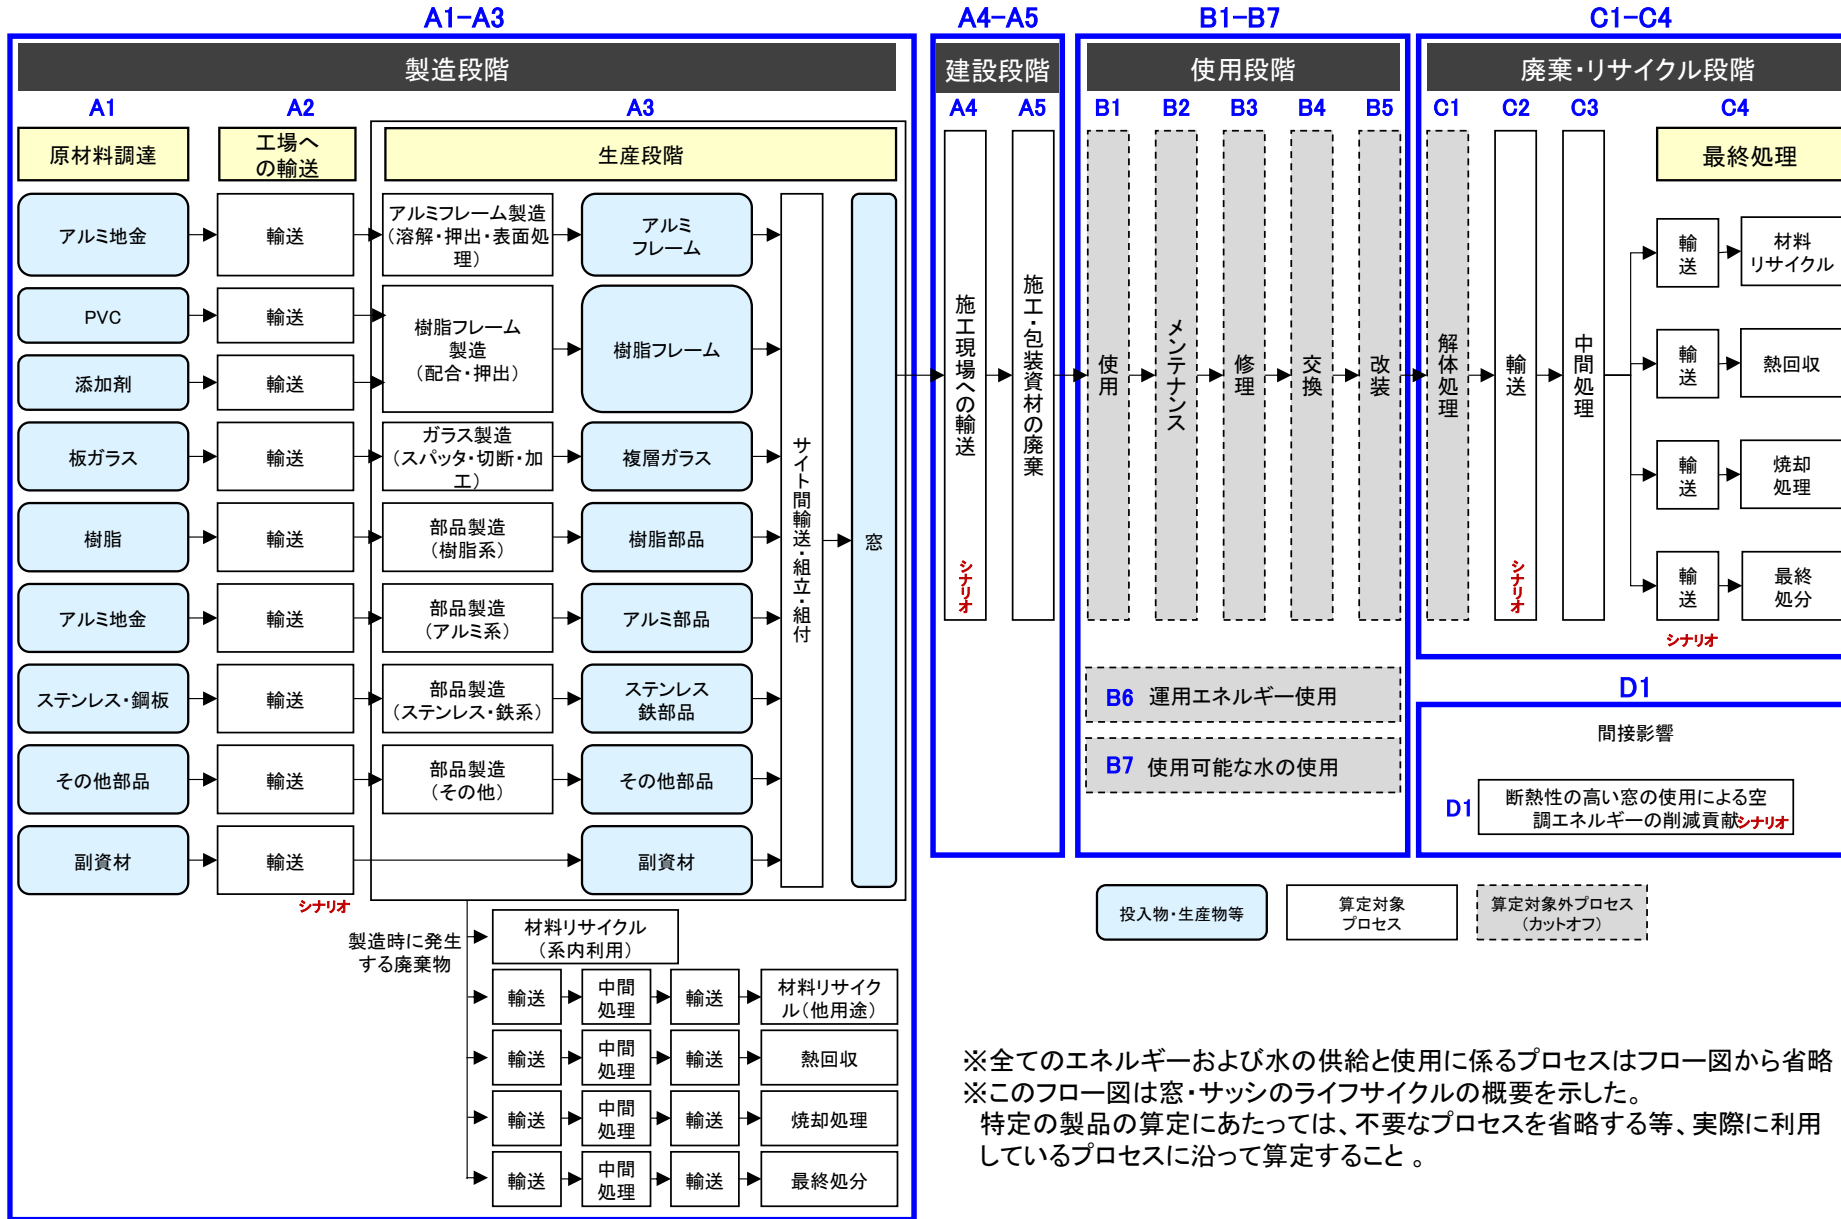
A1-A3

製造段階

A1 A2 A3

原材料調達

工場への輸送

生産段階

アルミ地金 → 輸送 → アルミフレーム製造（溶解・押出・表面処理） → アルミフレーム

PVC → 輸送

添加剤 → 輸送 → 樹脂フレーム製造（配合・押出） → 樹脂フレーム

板ガラス → 輸送 → ガラス製造（スパッタ・切断・加工） → 複層ガラス

樹脂 → 輸送 → 部品製造（樹脂系） → 樹脂部品

アルミ地金 → 輸送 → 部品製造（アルミ系） → アルミ部品

ステンレス・鋼板 → 輸送 → 部品製造（ステンレス・鉄系） → ステンレス鉄部品

その他部品 → 輸送 → 部品製造（その他） → その他部品

副資材 → 輸送 → 副資材

シナリオ

サイト間輸送・組立・組付

窓

製造時に発生する廃棄物

材料リサイクル（系内利用）

輸送 → 中間処理 → 輸送 → 材料リサイクル（他用途）

輸送 → 中間処理 → 輸送 → 熱回収

輸送 → 中間処理 → 輸送 → 焼却処理

輸送 → 中間処理 → 輸送 → 最終処分

A4-A5

建設段階

A4 A5

施工現場への輸送

シナリオ

施工・包装資材の廃棄

B1-B7

使用段階

B1 B2 B3 B4 B5

使用 メンテナンス 修理 交換 改装

B6 運用エネルギー使用

B7 使用可能な水の使用

C1-C4

廃棄・リサイクル段階

C1 C2 C3 C4

解体処理

輸送

シナリオ

中間処理

最終処理

輸送 → 材料リサイクル

輸送 → 熱回収

輸送 → 焼却処理

輸送 → 最終処分

シナリオ

D1

間接影響

D1 断熱性の高い窓の使用による空調エネルギーの削減貢献シナリオ

投入物・生産物等

算定対象プロセス

算定対象外プロセス（カットオフ）

※全てのエネルギーおよび水の供給と使用に係るプロセスはフロー図から省略
※このフロー図は窓・サッシのライフサイクルの概要を示した。
特定の製品の算定にあたっては、不要なプロセスを省略する等、実際に利用しているプロセスに沿って算定すること 。